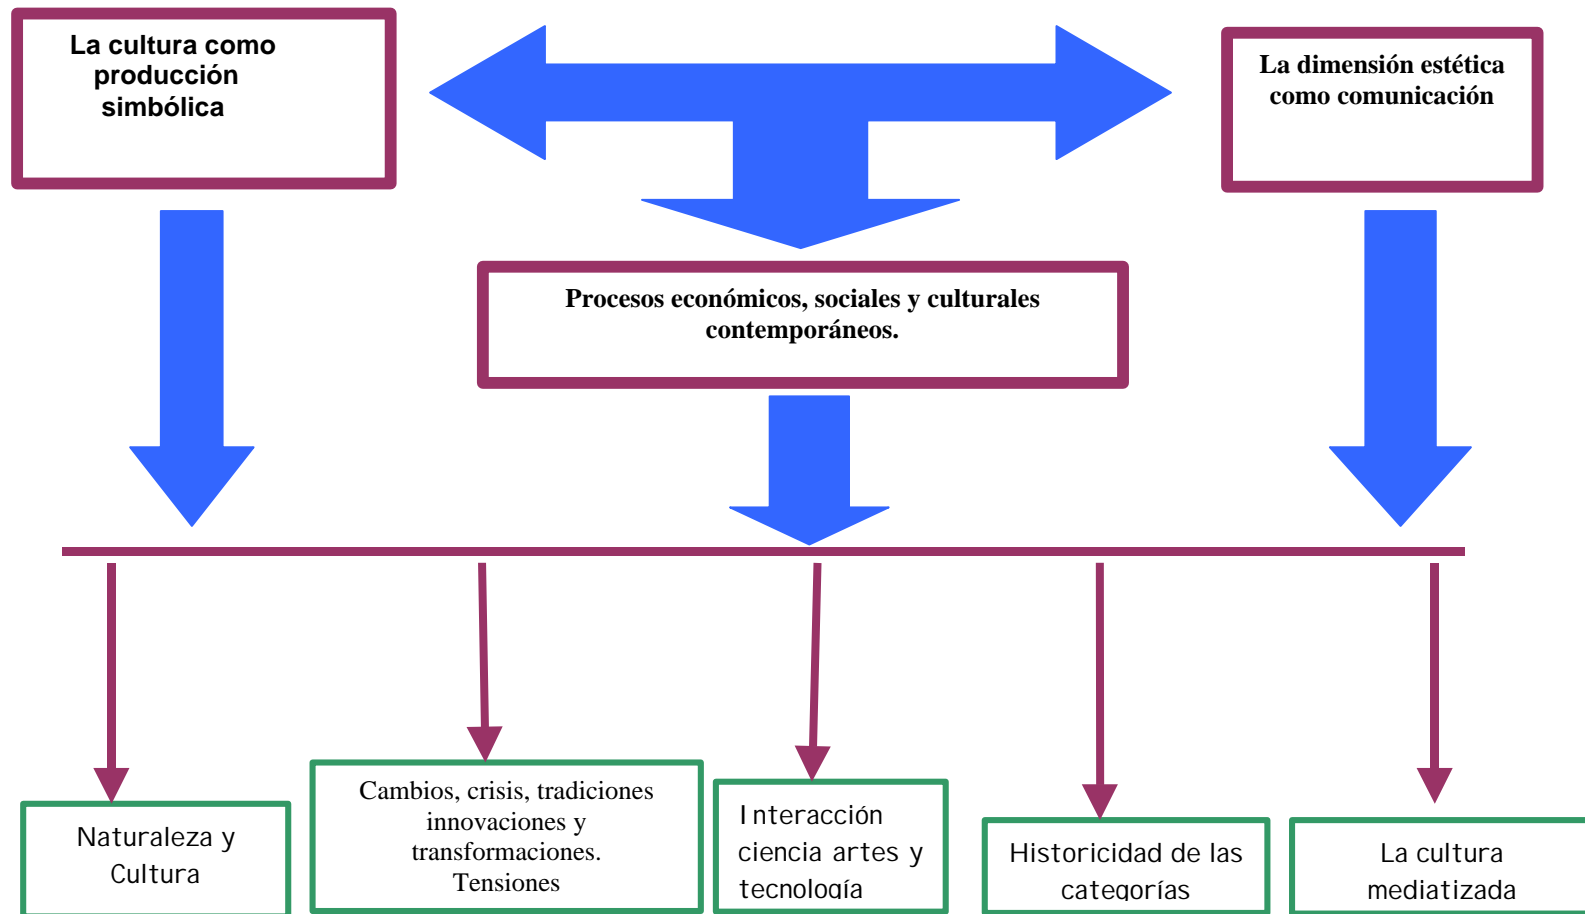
La cultura como producción simbólica

La dimensión estética como comunicación

Procesos económicos, sociales y culturales contemporáneos.

Naturaleza y Cultura

Cambios, crisis, tradiciones innovaciones y transformaciones. Tensiones

Interacción ciencia artes y tecnología

Historicidad de las categorías

La cultura mediatizada